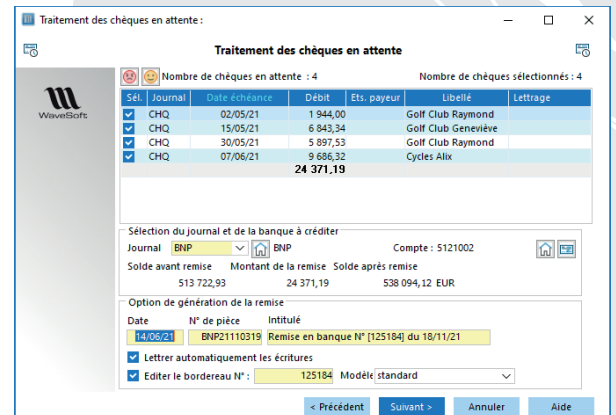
Traitement des chèques en attente :

Traitement des chèques en attente

WaveSoft

Nombre de chèques en attente : 4

Nombre de chèques sélectionnés : 4

| Sél. | Journal | Date échéance | Débit | Ets. payeur | Libellé | Lettrage |
|---|---|---|---|---|---|---|
| ✓ | CHQ | 02/05/21 | 1 944,00 | | Golf Club Raymond | |
| ✓ | CHQ | 15/05/21 | 6 843,34 | | Golf Club Geneviève | |
| ✓ | CHQ | 30/05/21 | 5 897,53 | | Golf Club Raymond | |
| ✓ | CHQ | 07/06/21 | 9 686,32 | | Cycles Alix | |
| | | | 24 371,19 | | | |

Sélection du journal et de la banque à créditer

Journal BNP BNP Compte : 5121002

Solde avant remise Montant de la remise Solde après remise

513 722,93 24 371,19 538 094,12 EUR

Option de génération de la remise

Date N° de pièce Intitulé

14/06/21 BNP21110319 Remise en banque N° [125184] du 18/11/21

Lettrer automatiquement les écritures

Editer le bordereau N° : 125184 Modèle standard

< Précédent Suivant > Annuler Aide